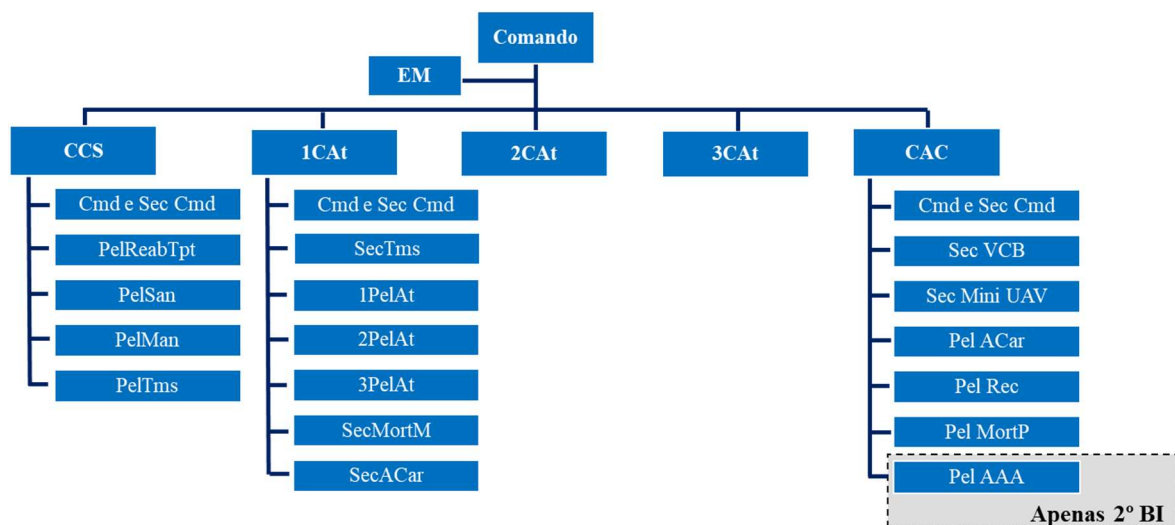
Comando

EM

CCS

Cmd e Sec Cmd

PelReabTpt

PelSan

PelMan

PelTms

1CAt

Cmd e Sec Cmd

SecTms

1PelAt

2PelAt

3PelAt

SecMortM

SecACar

2CAt

3CAt

CAC

Cmd e Sec Cmd

Sec VCB

Sec Mini UAV

Pel ACar

Pel Rec

Pel MortP

Pel AAA

Apenas 2º BI